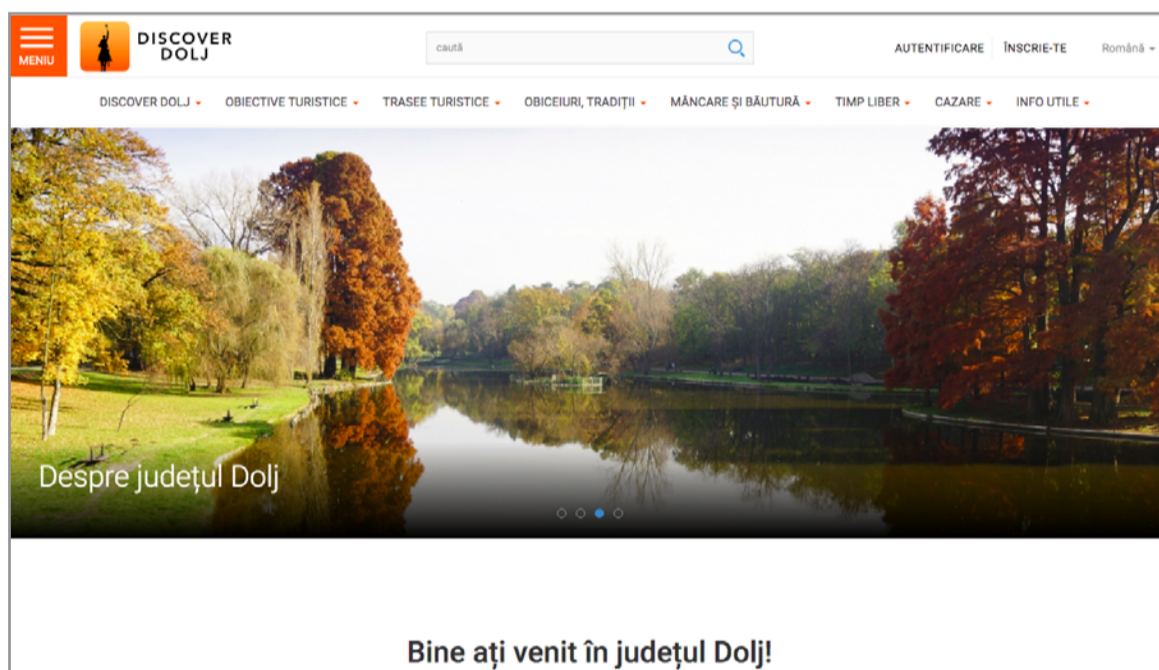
MENIU

DISCOVER DOLJ

caută

AUTENTIFICARE ÎNSCRIE-TE Română

DISCOVER DOLJ OBIECTIVE TURISTICE TRASEE TURISTICE OBICEIURI, TRADIȚII MÂNCARE ȘI BĂUTURĂ TIMP LIBER CAZARE INFO UTILE

Despre județul Dolj

Bine ați venit în județul Dolj!